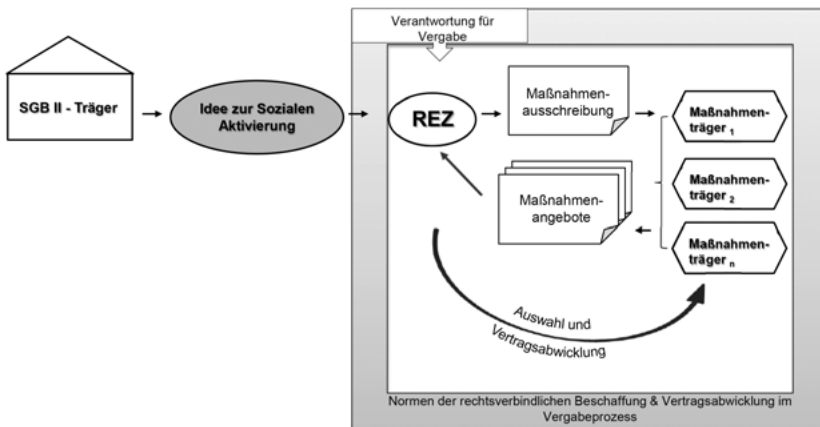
Verantwortung für Vergabe

SGB II - Träger

Idee zur Sozialen Aktivierung

REZ

Maßnahmen-ausschreibung

Maßnahmen-träger $_1$

Maßnahmen-träger $_2$

Maßnahmen-träger $_n$

Maßnahmen-angebote

Auswahl und Vertragsabwicklung

Normen der rechtsverbindlichen Beschaffung & Vertragsabwicklung im Vergabeprozess